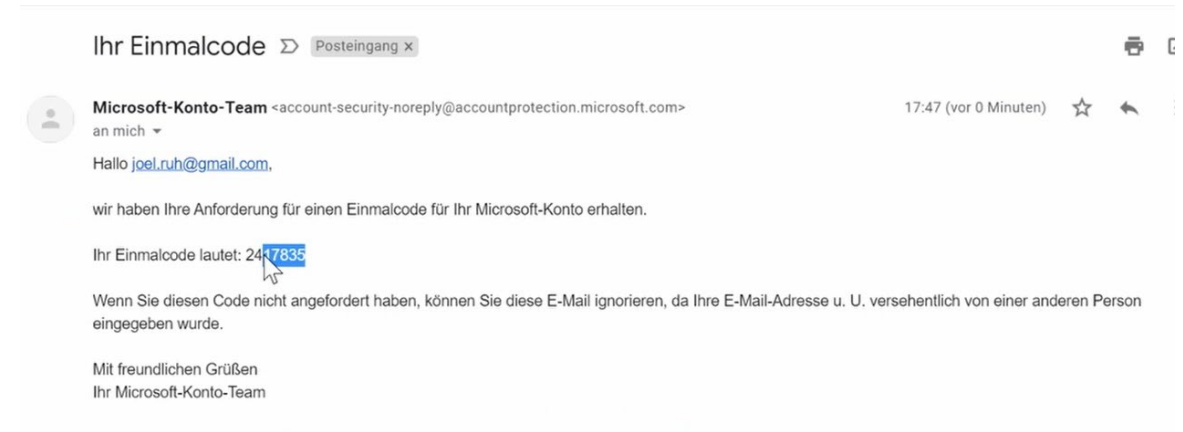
Ihr Einmalcode Posteingang x

Microsoft-Konto-Team <account-security-noreply@accountprotection.microsoft.com>
an mich

17:47 (vor 0 Minuten)

Hallo joel.ruh@gmail.com,

wir haben Ihre Anforderung für einen Einmalcode für Ihr Microsoft-Konto erhalten.

Ihr Einmalcode lautet: 24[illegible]7835

Wenn Sie diesen Code nicht angefordert haben, können Sie diese E-Mail ignorieren, da Ihre E-Mail-Adresse u. U. versehentlich von einer anderen Person eingegeben wurde.

Mit freundlichen Grüßen
Ihr Microsoft-Konto-Team